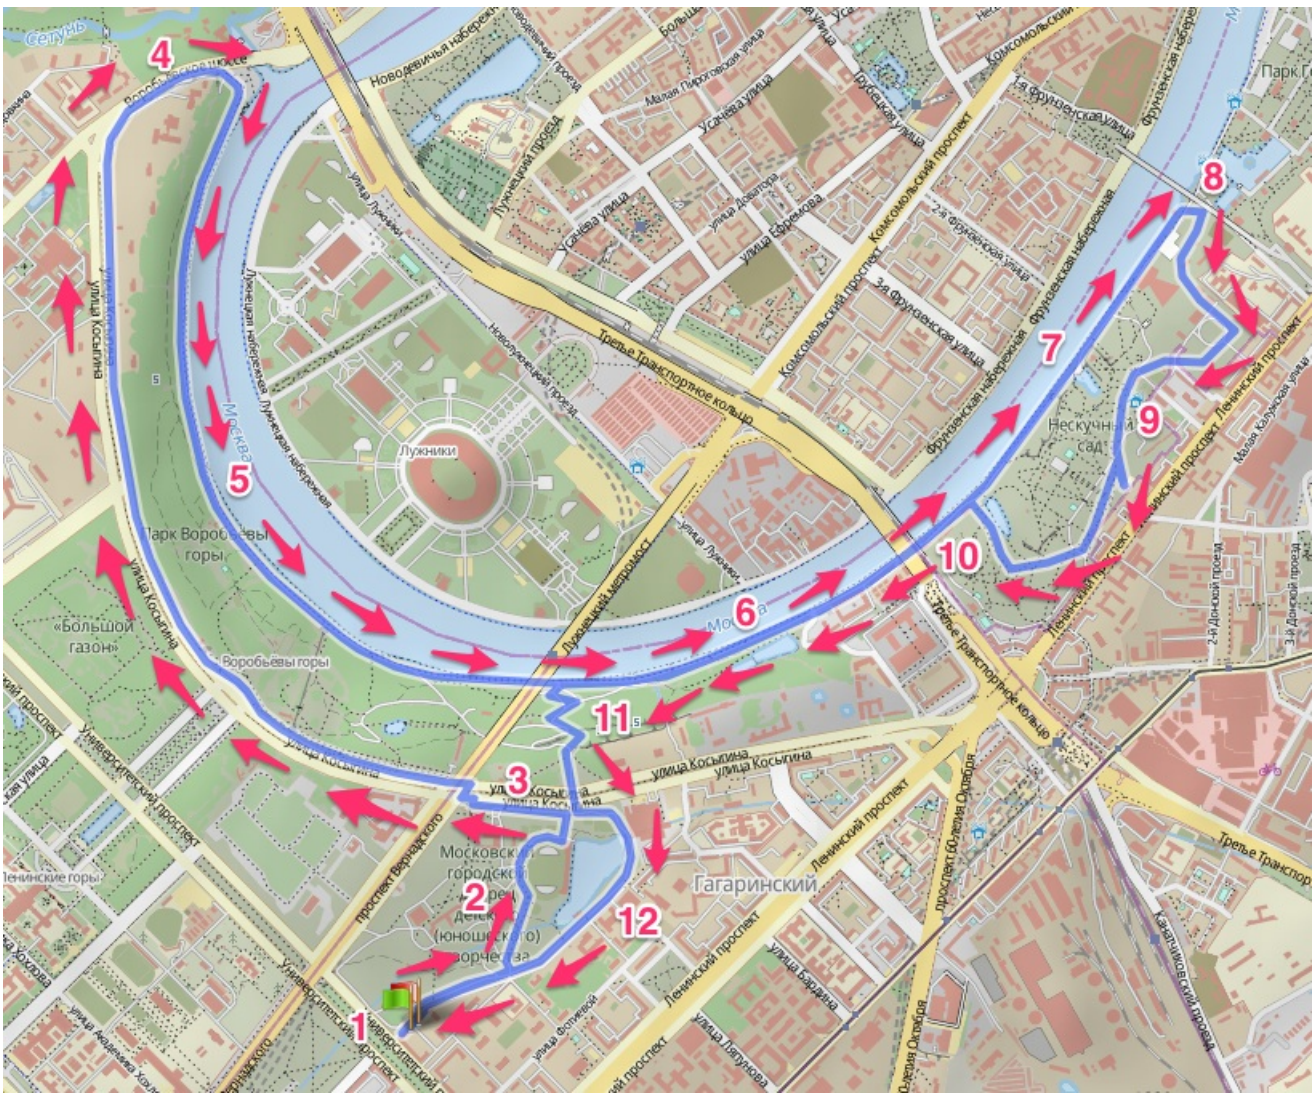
Сетунь
4
Воробьёвское шоссе
Новодевичья набережная
Малая Пироговская улица
Усачёва улица
Лужнецкий проезд
улица Лужники
Усачёва улица
улица Доватора
улица Ефремова
Комсомольский проспект
Комсомольский проспект
1-я Фрунзенская улица
2-я Фрунзенская улица
3-я Фрунзенская улица
Фрунзенская набережная
Фрунзенская набережная
Парк Г
8
7
Лужнецкая набережная
Лужнецкая набережная
улица Косыгина
Москва
5
Новолужнецкий проезд
Третье Транспортное кольцо
Лужники
Нескучный сад
9
Ленинский проспект
Малая Калужская улица
Парк Воробьёвы горы
Лужнецкий метромост
улица Лужники
10
6
Москва
Ленинский проспект
«Большой газон»
улица Косыгина
Воробьёвы горы
11
Третье Транспортное кольцо
2-й Донской проезд
3-й Донской проезд
Университетский проспект
улица Косыгина
3
улица Косыгина
улица Косыгина
проспект Вернадского
Московский городской дворец детского (юношеского) творчества
2
Гагаринский
Ленинский проспект
проспект 60-летия Октября
Третье Транспор
Ленинские горы
12
Ленинский проспект
улица Бардина
Канатчиковский проезд
улица Фотиевой
Университетский проспект
1
улица Хохлова
улица Академика Хохлова
Вернадского
Ленинский проспект
улица Дмитрия Ульянова
60-летия Октября